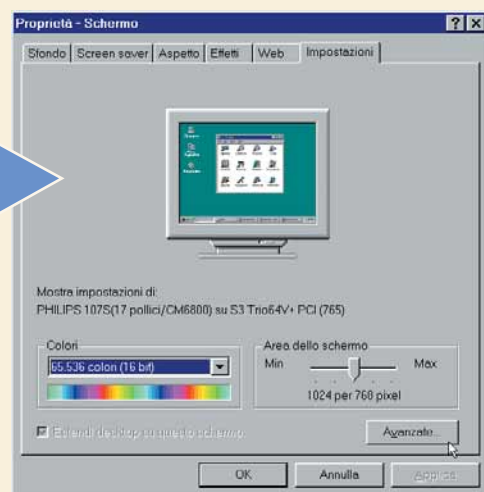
Proprietà - Schermo
? X
Sfondo | Screen saver | Aspetto | Effetti | Web | Impostazioni

Mostra impostazioni di:
PHILIPS 107S(17 pollici/CM6800) su S3 Trio64V+ PCI (765)

Colori
65.536 colori (16 bit)

Area dello schermo
Min
Max
1024 per 768 pixel

Estendi desktop su questo schermo

Avanzate...

OK
Annulla
Applica